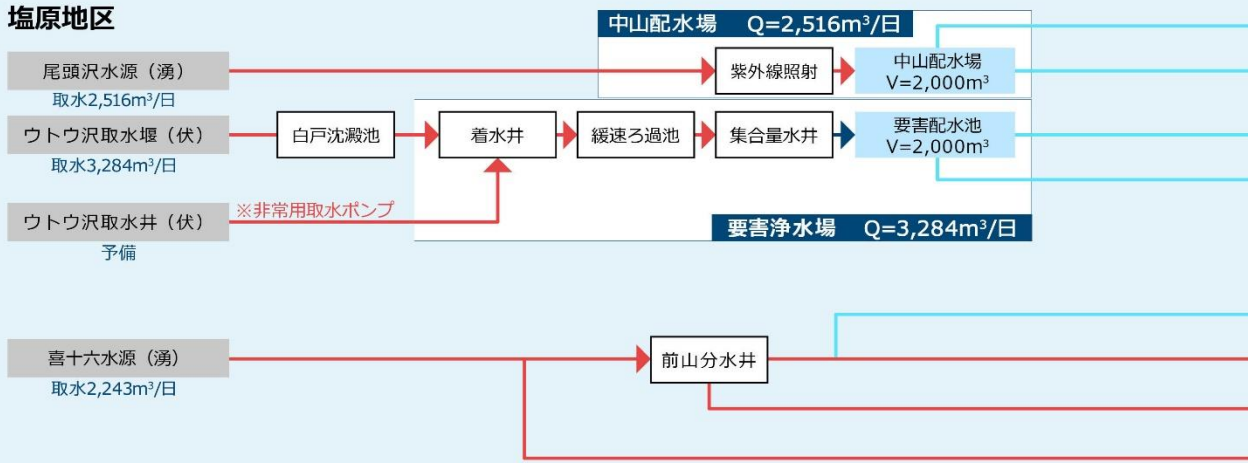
塩原地区

中山配水場　Q=2,516m$^3$/日

尾頭沢水源（湧）

取水2,516m$^3$/日

紫外線照射

中山配水場
V=2,000m$^3$

ウトウ沢取水堰（伏）

取水3,284m$^3$/日

白戸沈澱池

着水井

緩速ろ過池

集合量水井

要害配水池
V=2,000m$^3$

ウトウ沢取水井（伏）

※非常用取水ポンプ

予備

要害浄水場　Q=3,284m$^3$/日

喜十六水源（湧）

取水2,243m$^3$/日

前山分水井